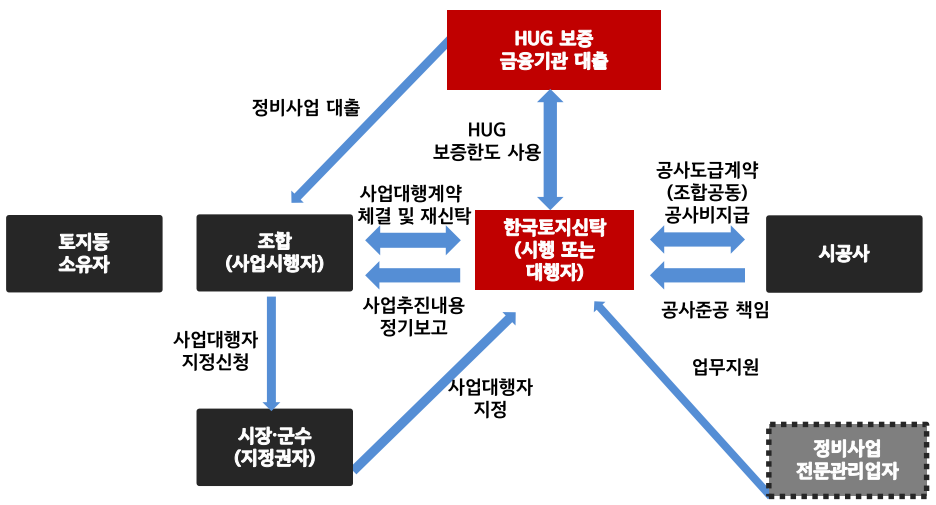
HUG 보증
금융기관 대출

정비사업 대출

HUG
보증한도 사용

공사도급계약
(조합공동)
공사비지급

사업대행계약
체결 및 재신탁

토지등
소유자

조합
(사업시행자)

한국토지신탁
(시행 또는
대행자)

시공사

사업추진내용
정기보고

공사준공 책임

사업대행자
지정신청

업무지원

사업대행자
지정

시장·군수
(지정권자)

정비사업
전문관리업자